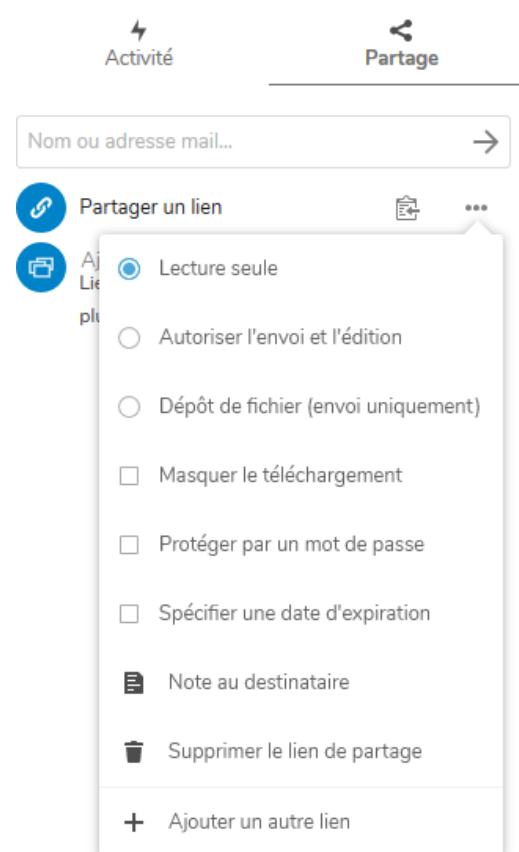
Activité

Partage

Nom ou adresse mail...

Partager un lien

Aj
Lie
plu

Lecture seule

Autoriser l'envoi et l'édition

Dépôt de fichier (envoi uniquement)

Masquer le téléchargement

Protéger par un mot de passe

Spécifier une date d'expiration

Note au destinataire

Supprimer le lien de partage

Ajouter un autre lien